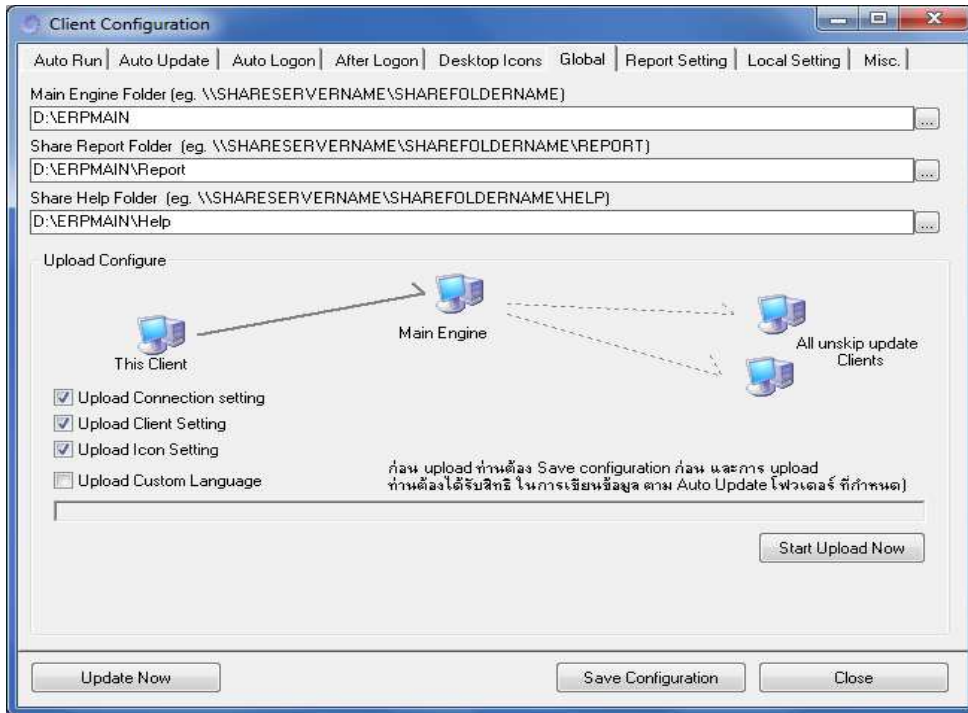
Client Configuration

Auto Run | Auto Update | Auto Logon | After Logon | Desktop Icons | Global | Report Setting | Local Setting | Misc.

Main Engine Folder (eg. \\SHARESERVERNAME\SHAREFOLDERNAME)
D:\ERPMAIN
...
Share Report Folder (eg. \\SHARESERVERNAME\SHAREFOLDERNAME\REPORT)
D:\ERPMAIN\Report
...
Share Help Folder (eg. \\SHARESERVERNAME\SHAREFOLDERNAME\HELP)
D:\ERPMAIN\Help
...

Upload Configure

This Client

Main Engine

All unskip update Clients

Upload Connection setting
Upload Client Setting
Upload Icon Setting
Upload Custom Language

ก่อน upload ท่านต้อง Save configuration ก่อน และการ upload ท่านต้องได้รับสิทธิ ในการเขียนข้อมูล ตาม Auto Update โฟวเดอร์ ที่กำหนด)

Start Upload Now

Update Now

Save Configuration

Close